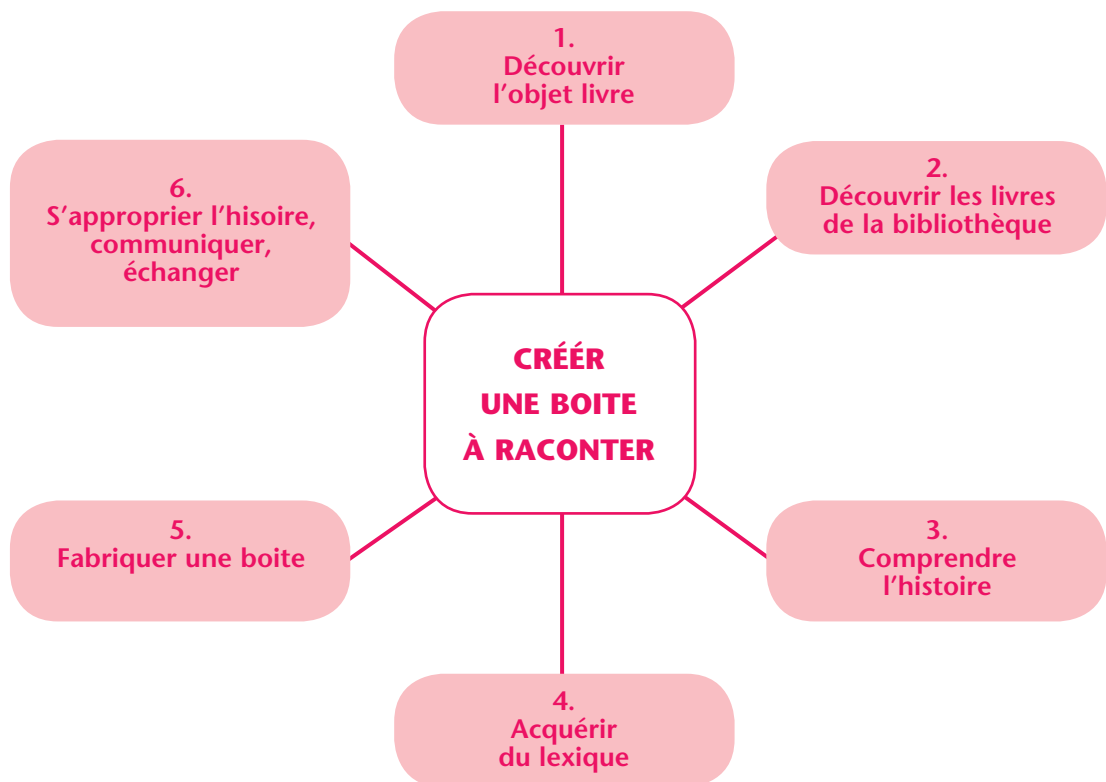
1.
Découvrir
l’objet livre

6.
S’approprier l’hisoire,
communiquer,
échanger

2.
Découvrir les livres
de la bibliothèque

CRÉÉR
UNE BOITE
À RACONTER

5.
Fabriquer une boite

3.
Comprendre
l’histoire

4.
Acquérir
du lexique